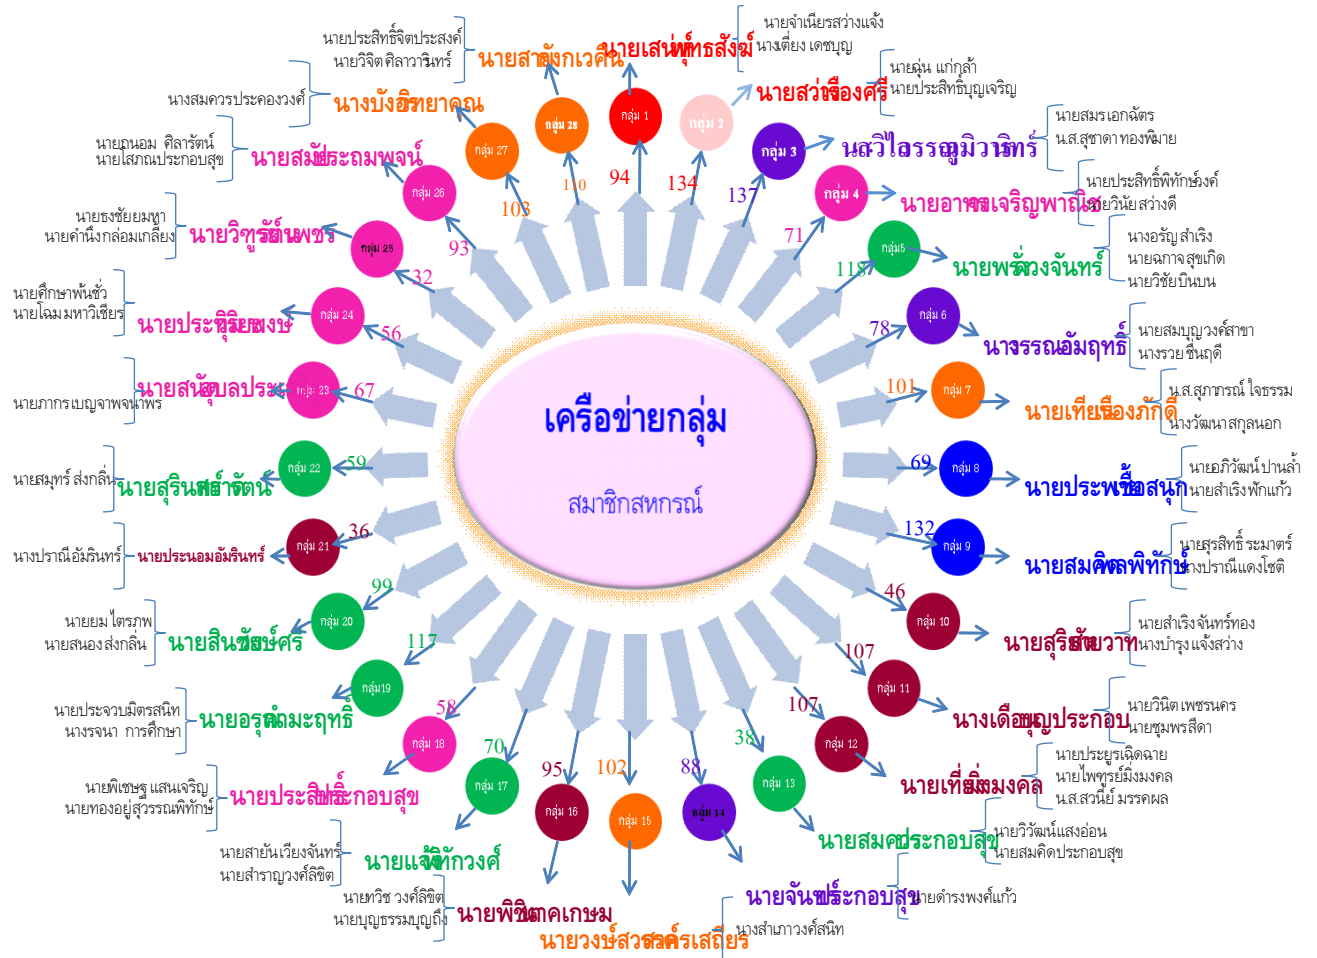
เครือข่ายกลุ่ม

สมาชิกสหกรณ์

กลุ่ม 1
94
นายเสน่ห์ทรสังข์
นายจำเนียรสว่างแจ้ง
นางเตี่ยง เดชบุญ

กลุ่ม 2
134
นายสว่างเรืองศรี
นายฉุ่น แก่กล้า
นายประสิทธิ์บุญเจริญ

กลุ่ม 3
137
นสวิไลวรรณ ภูมิวาทิน
นายสมรเอกฉัตร
น.ส.สุชาดา ทองพิมาย

กลุ่ม 4
71
นายอาทรเจริญพานิช
นายประสิทธิ์พิทักษ์วงศ์
นายวินัยสว่างดี

กลุ่ม5
118
นายพวงจันทร์
นางอรัญ สำเริง
นายฉกาจสุขเกิด
นายวิชัยบินบน

กลุ่ม 6
78
นางวรรณอัมฤทธิ์
นายสมบุญวงศ์สาขา
นางรวย ชื่นฤดี

กลุ่ม 7
101
นายเทียนเรืองภักดี
น.ส.สุภาภรณ์ ใจธรรม
นางวัฒนาสกุลนอก

กลุ่ม 8
69
นายประพชื่อสนุก
นายอภิวัฒน์ปานล้ำ
นายสำเริงพักแก้ว

กลุ่ม 9
132
นายสมคิดพิทักษ์
นายสุรสิทธิ์ ระมาตร์
นางปราณีแดงโชติ

กลุ่ม 10
46
นายสุริยันวาท
นายสำเริงจันทร์ทอง
นางบำรุงแจ้งสว่าง

กลุ่ม 11
107
นางเดือนบุญประกอบ
นายวินิต เพชรนคร
นายชุมพรสีดา

กลุ่ม 12
107
นายเที่ยมิ่งมงคล
นายประยูรเฉิดฉาย
นายไพฑูรย์มิ่งมงคล
น.ส.สวนีย์ มรรคผล

กลุ่ม 13
38
นายสมคิดประกอบสุข
นายวิวัฒน์แสงอ่อน
นายสมคิดประกอบสุข

กลุ่ม 14
88
นายจันทร์ประกอบสุข
นายดำรงพงศ์แก้ว
นางสำเภาวงศ์สนิท

กลุ่ม 15
102
นายวงษ์สวัสดิ์ศรีเสถียร

กลุ่ม 16
95
นายพิชิตคเกษม
นายทวิช วงศ์ลิขิต
นายบุญธรรมบุญถึง

กลุ่ม 17
70
นายแจ่มจักวงศ์
นายสายันเวียงจันทร์
นายสำราญวงศ์ลิขิต

กลุ่ม 18
58
นายประสิทธิ์ประกอบสุข
นายพิเชษฐ แสนเจริญ
นายทองอยู่สุวรรณพิทักษ์

กลุ่ม19
117
นายอรุณอมะฤทธิ
นายประจวบมิตรสนิท
นางรจนา การศึกษา

กลุ่ม 20
99
นายสินชัยศรี
นายยม ไตรภพ
นายสนองส่งกลิ่น

กลุ่ม 21
36
นายประนอมอัมรินทร์
นางปราณีอัมรินทร์

กลุ่ม 22
59
นายสุรินทร์สง่าวัตน์
นายสมุทร์ ส่งกลิ่น

กลุ่ม 23
67
นายสนันผลประ
นายภากรเบญจาพจนาพร

กลุ่ม 24
56
นายประดิษฐ์ยศพงษ์
นายศึกษาพันธั่ว
นายโฉมมหาวิเชียร

กลุ่ม 25
32
นายวิฑูรย์ยศพงษ์
นายธงชัยยมหา
นายคำนึงกล่อมเกลี้ยง

กลุ่ม 26
93
นายสมัยประถมพงษ์
นายถนอม ศิลารัตน์
นายเสกณประกอบสุข

กลุ่ม 27
103
นางบังอรวิทยาคุณ
นางสมควรประคองวงศ์

กลุ่ม 28
110
นายสาคัญกเวคิน
นายประสิทธิ์จิตประสงค์
นายวิจิตศิลาวารินทร์